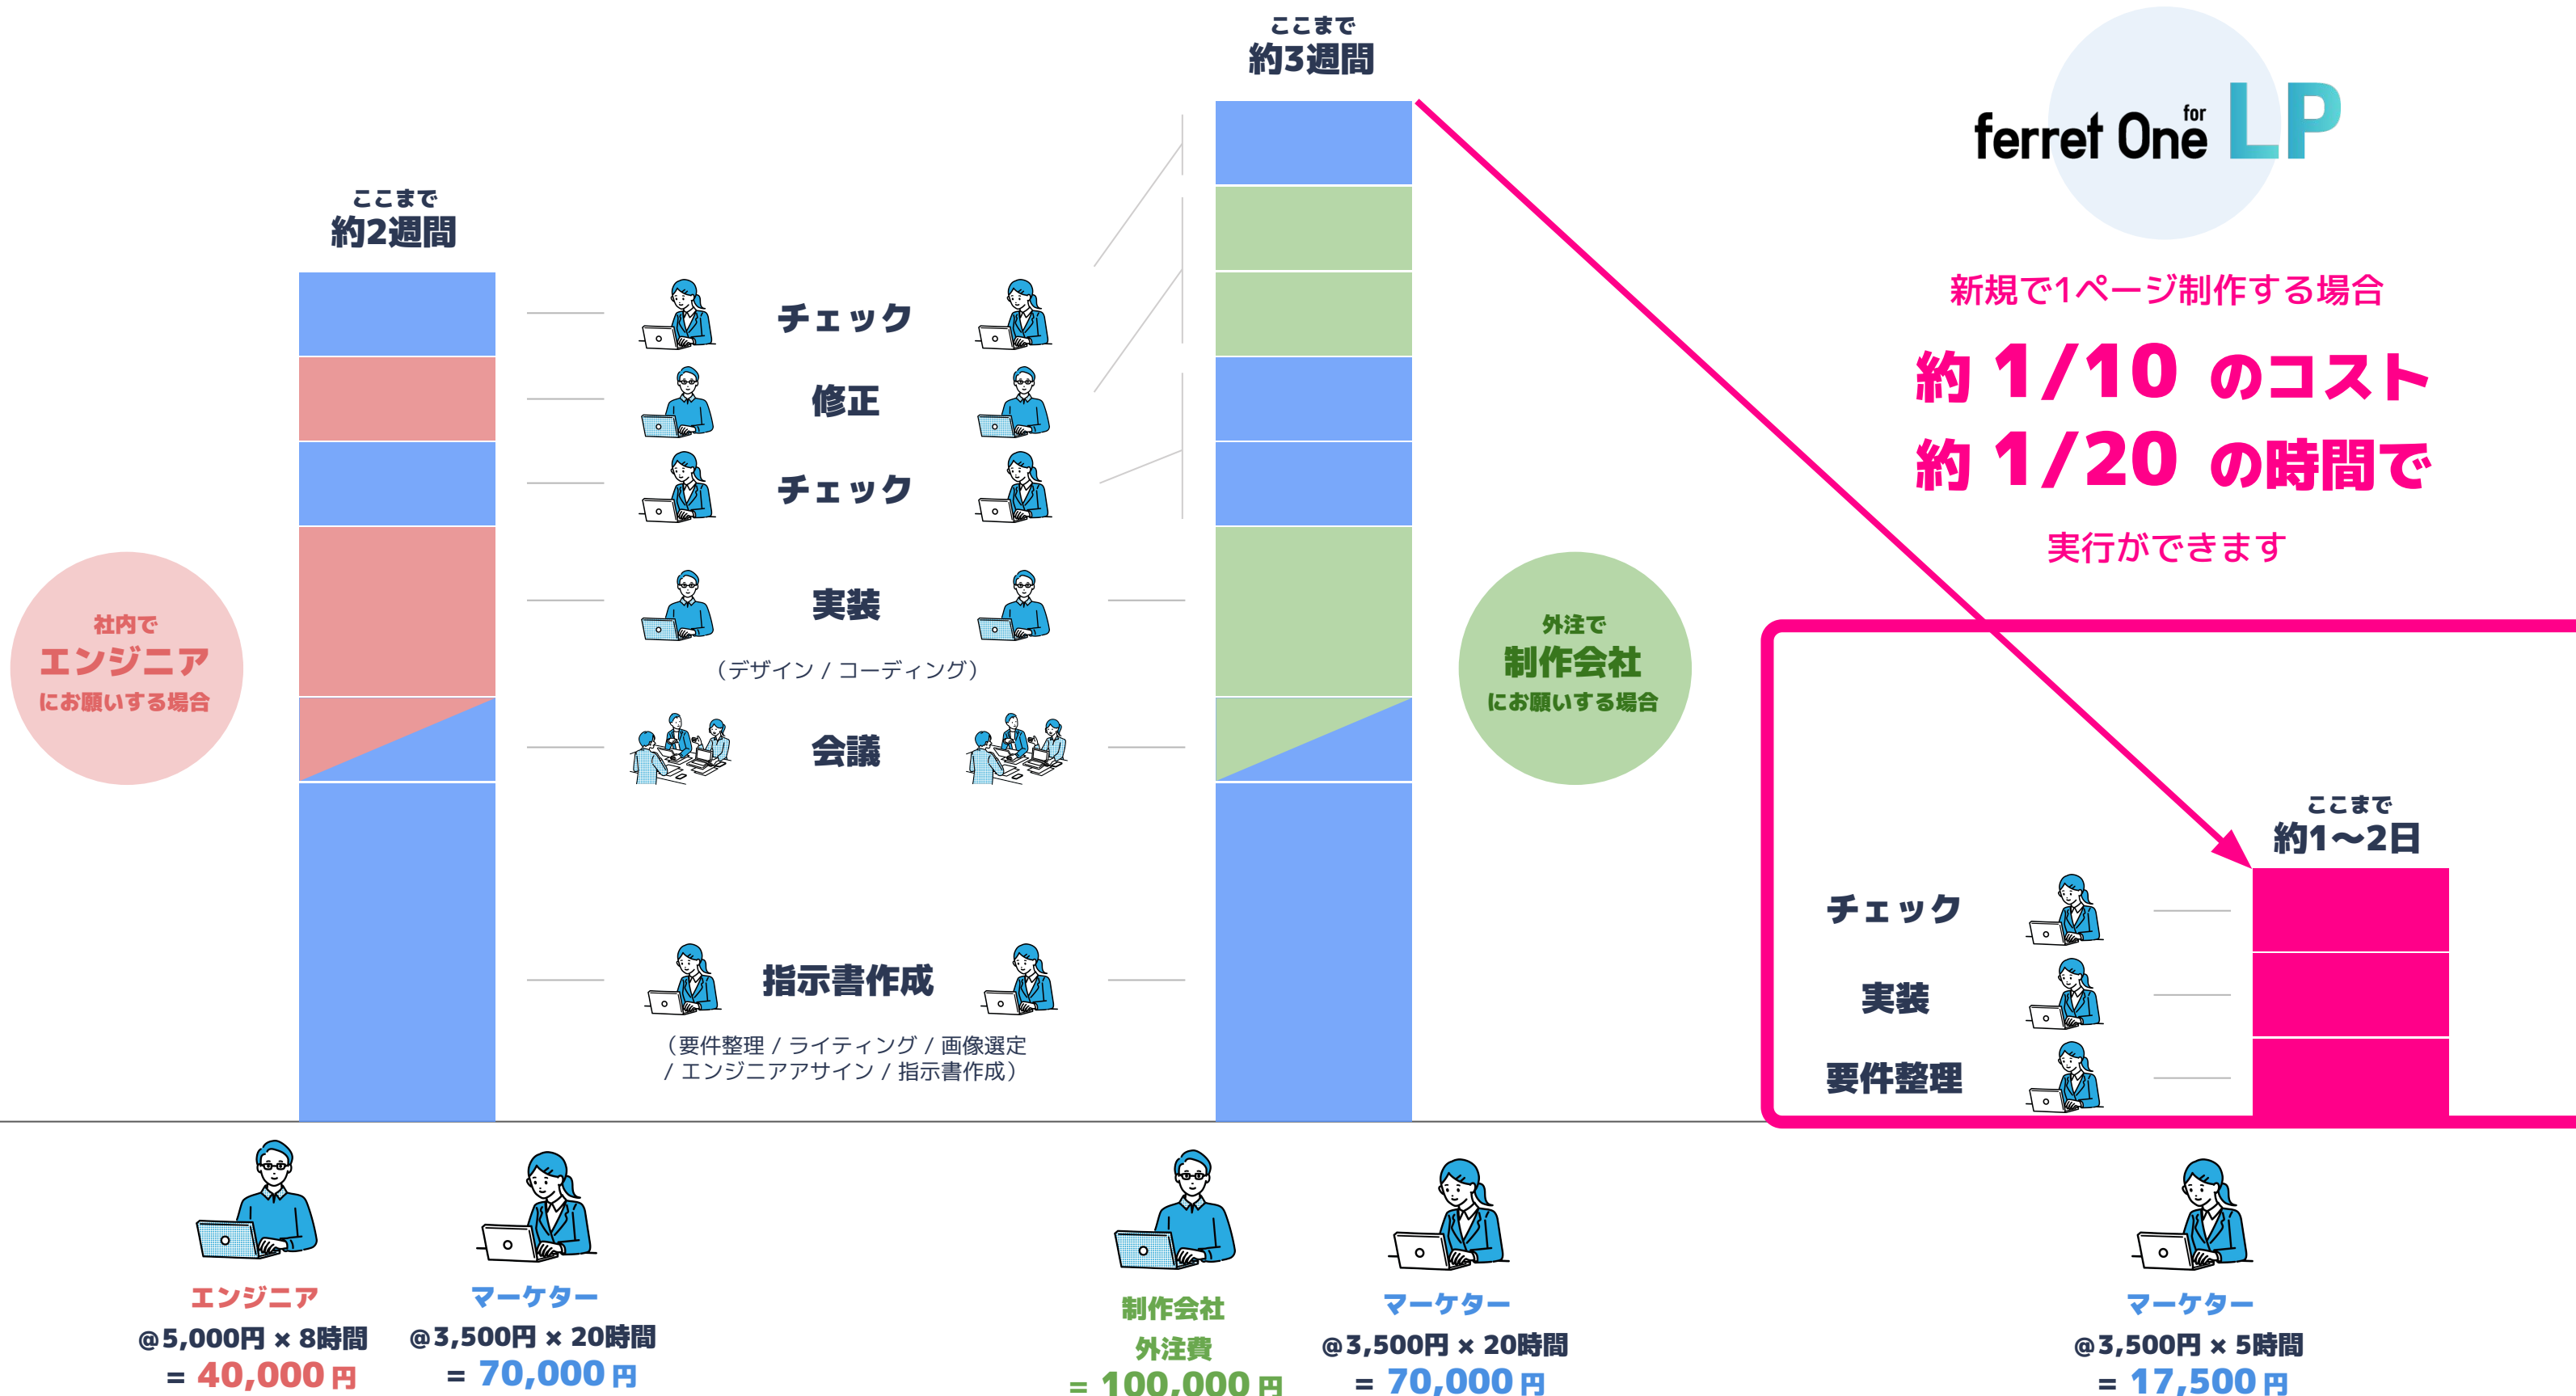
ここまで
約3週間

ferret One for LP

新規で1ページ制作する場合

約 1/10 のコスト
約 1/20 の時間で

実行ができます

ここまで
約2週間

チェック

修正

チェック

実装

（デザイン / コーディング）

会議

指示書作成

（要件整理 / ライティング / 画像選定 / エンジニアアサイン / 指示書作成）

社内で
エンジニア
にお願いする場合

外注で
制作会社
にお願いする場合

ここまで
約1〜2日

チェック

実装

要件整理

エンジニア
@5,000円 × 8時間
= 40,000円

マーケター
@3,500円 × 20時間
= 70,000円

制作会社
外注費
= 100,000円

マーケター
@3,500円 × 20時間
= 70,000円

マーケター
@3,500円 × 5時間
= 17,500円